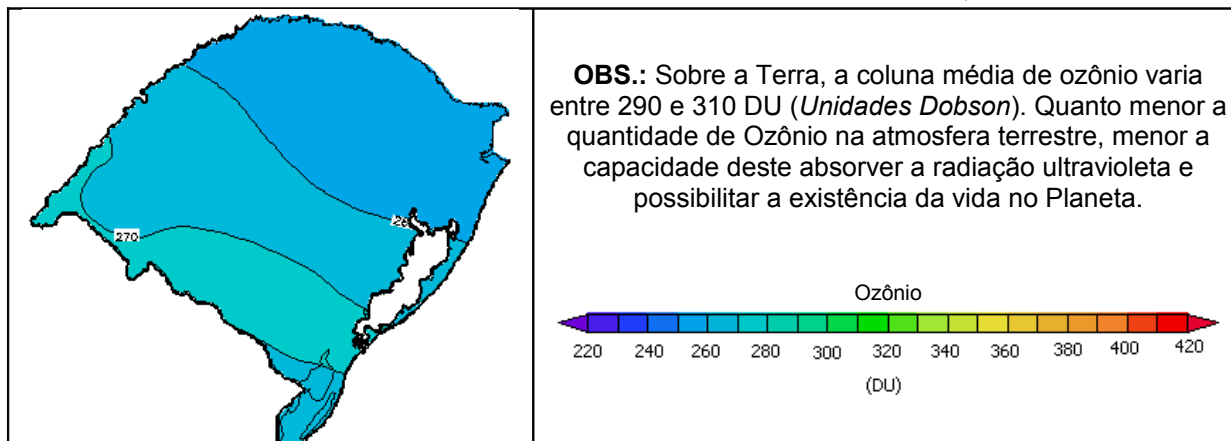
270

26

**OBS.:** Sobre a Terra, a coluna média de ozônio varia entre 290 e 310 DU (*Unidades Dobson*). Quanto menor a quantidade de Ozônio na atmosfera terrestre, menor a capacidade deste absorver a radiação ultravioleta e possibilitar a existência da vida no Planeta.

Ozônio

220 240 260 280 300 320 340 360 380 400 420

(DU)